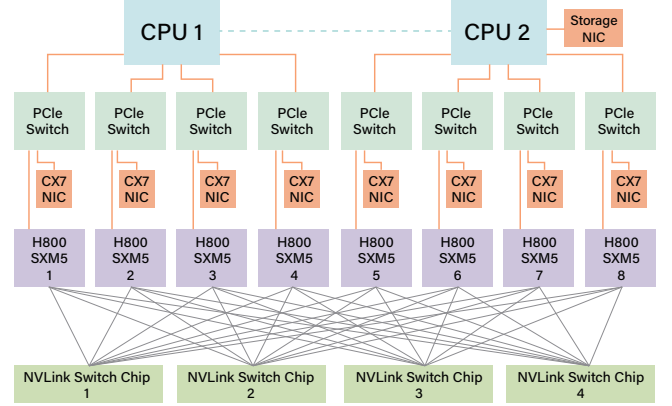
CPU 1

CPU 2

Storage NIC

PCIe Switch

PCIe Switch

PCIe Switch

PCIe Switch

PCIe Switch

PCIe Switch

PCIe Switch

PCIe Switch

CX7 NIC

CX7 NIC

CX7 NIC

CX7 NIC

CX7 NIC

CX7 NIC

CX7 NIC

CX7 NIC

H800 SXM5 1

H800 SXM5 2

H800 SXM5 3

H800 SXM5 4

H800 SXM5 5

H800 SXM5 6

H800 SXM5 7

H800 SXM5 8

NVLink Switch Chip 1

NVLink Switch Chip 2

NVLink Switch Chip 3

NVLink Switch Chip 4